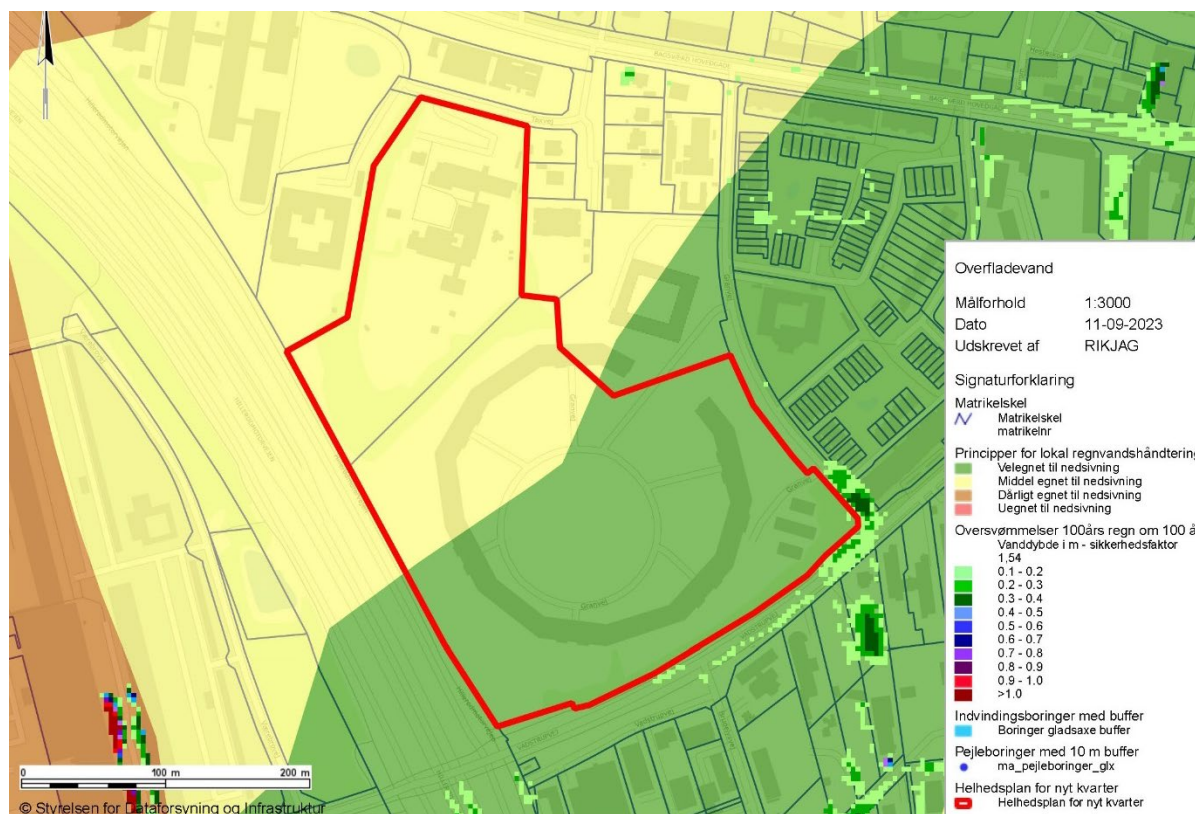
Overfladevand

Målforhold 1:3000
Dato 11-09-2023
Udskrevet af RIKJAG

Signaturforklaring

Matrikelskel
Matrikelskel
matrikelnr

Principper for lokal regnvandshåndtering
Velegnet til nedsivning
Middel egnet til nedsivning
Dårligt egnet til nedsivning
Uegnet til nedsivning

Oversvømmelser 100års regn om 100 å
Vanddybde i m - sikkerhedsfaktor 1,54
0.1 - 0.2
0.2 - 0.3
0.3 - 0.4
0.4 - 0.5
0.5 - 0.6
0.6 - 0.7
0.7 - 0.8
0.8 - 0.9
0.9 - 1.0
>1.0

Indvindingsboringer med buffer
Boringer gladsaxe buffer

Pejleboringer med 10 m buffer
ma_pejleboringer_glx

Helhedsplan for nyt kvarter
Helhedsplan for nyt kvarter

0 100 m 200 m

© Styrelsen for Dataforsyning og Infrastruktur

Grønvej
Grønvej
Grønvej